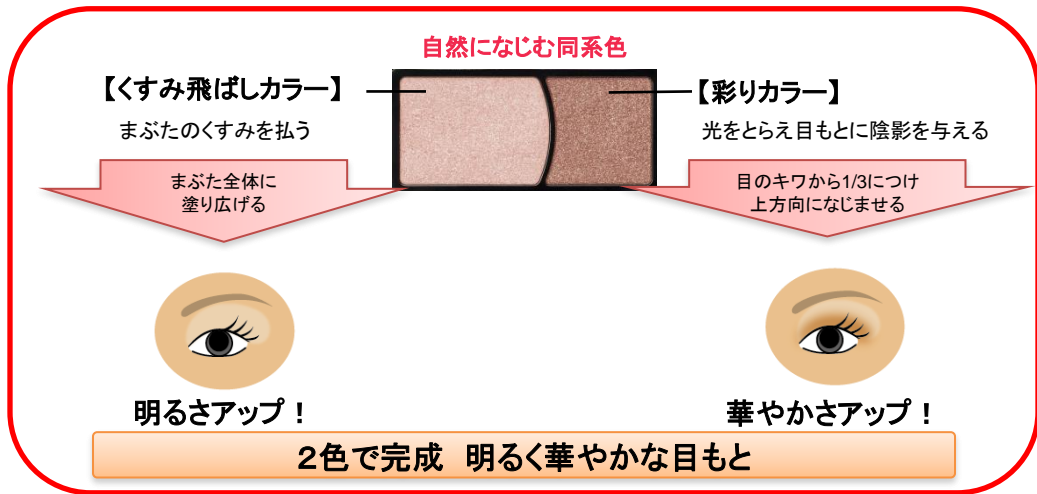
自然になじむ同系色

【くすみ飛ばしカラー】

まぶたのくすみを払う

まぶた全体に塗り広げる

明るさアップ！

【彩りカラー】

光をとらえ目もとに陰影を与える

目のキワから1/3につけ上方向になじませる

華やかさアップ！

２色で完成　明るく華やかな目もと